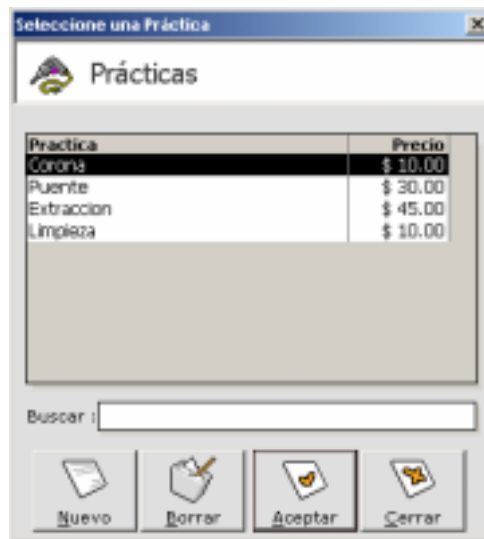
Seleccione una Práctica

Prácticas

| Practica | Precio |
|---|---|
| Corona | \$ 10.00 |
| Puente | \$ 30.00 |
| Extraccion | \$ 45.00 |
| Limpieza | \$ 10.00 |

Buscar :

Nuevo
Borrar
Aceptar
Cerrar